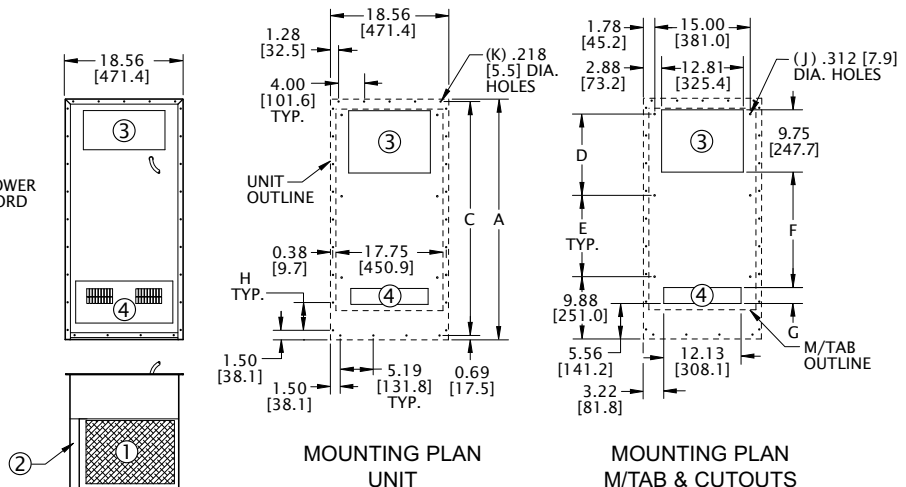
18.56
[471.4]

③

OWER
ORD

④

②

①

18.56
[471.4]

1.28
[32.5]

4.00
[101.6]
TYP.

(K) .218
[5.5] DIA.
HOLES

③

UNIT
OUTLINE

C

A

0.38
[9.7]

17.75
[450.9]

H
TYP.

④

1.50
[38.1]

5.19
[131.8]
TYP.

0.69
[17.5]

1.50
[38.1]

MOUNTING PLAN
UNIT

1.78
[45.2]

15.00
[381.0]

2.88
[73.2]

12.81
[325.4]

(J) .312 [7.9]
DIA. HOLES

D

③

9.75
[247.7]

E
TYP.

F

9.88
[251.0]

④

G

5.56
[141.2]

12.13
[308.1]

M/TAB
OUTLINE

3.22
[81.8]

MOUNTING PLAN
M/TAB & CUTOUTS